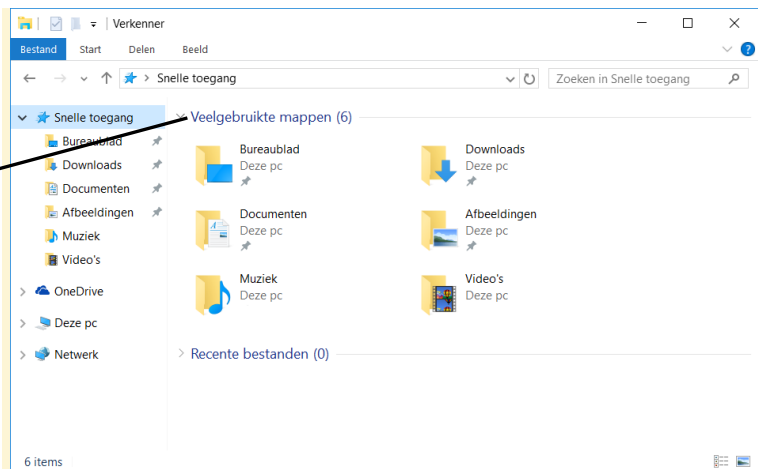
Verkenner

Bestand Start Delen Beeld

Snelle toegang

Zoeken in Snelle toegang

Snelle toegang
Bureaublad
Downloads
Documenten
Afbeeldingen
Muziek
Video's
OneDrive
Deze pc
Netwerk

Veelgebruikte mappen (6)

Bureaublad
Deze pc

Downloads
Deze pc

Documenten
Deze pc

Afbeeldingen
Deze pc

Muziek
Deze pc

Video's
Deze pc

Recente bestanden (0)

6 items